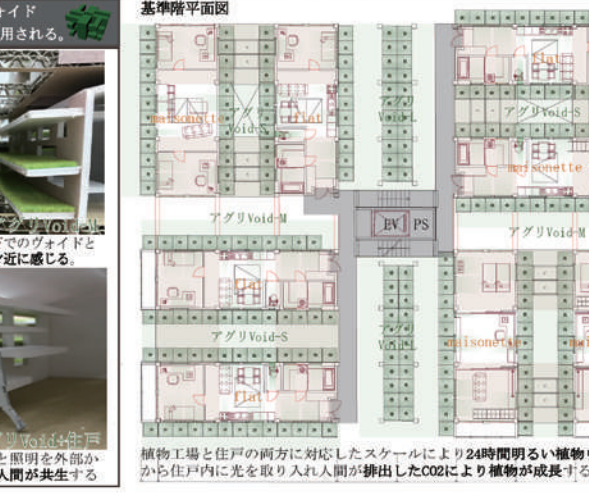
イド
用される。

アグリVoid-L
でのヴォイドと
近に感じる。

アグリVoid+住戸
と照明を外部か
人間が共生する

基準階平面図

maisonette
アグリVoid-S
flat
アグリVoid-L
flat
アグリVoid-S
maisonette
アグリVoid-M
EV
PS
アグリVoid-M
flat
アグリVoid-S
アグリVoid-L
maisonette
flat

植物工場と住戸の両方に対応したスケールにより24時間明るい植物
から住戸内に光を取り入れ人間が排出したCO2により植物が成長する